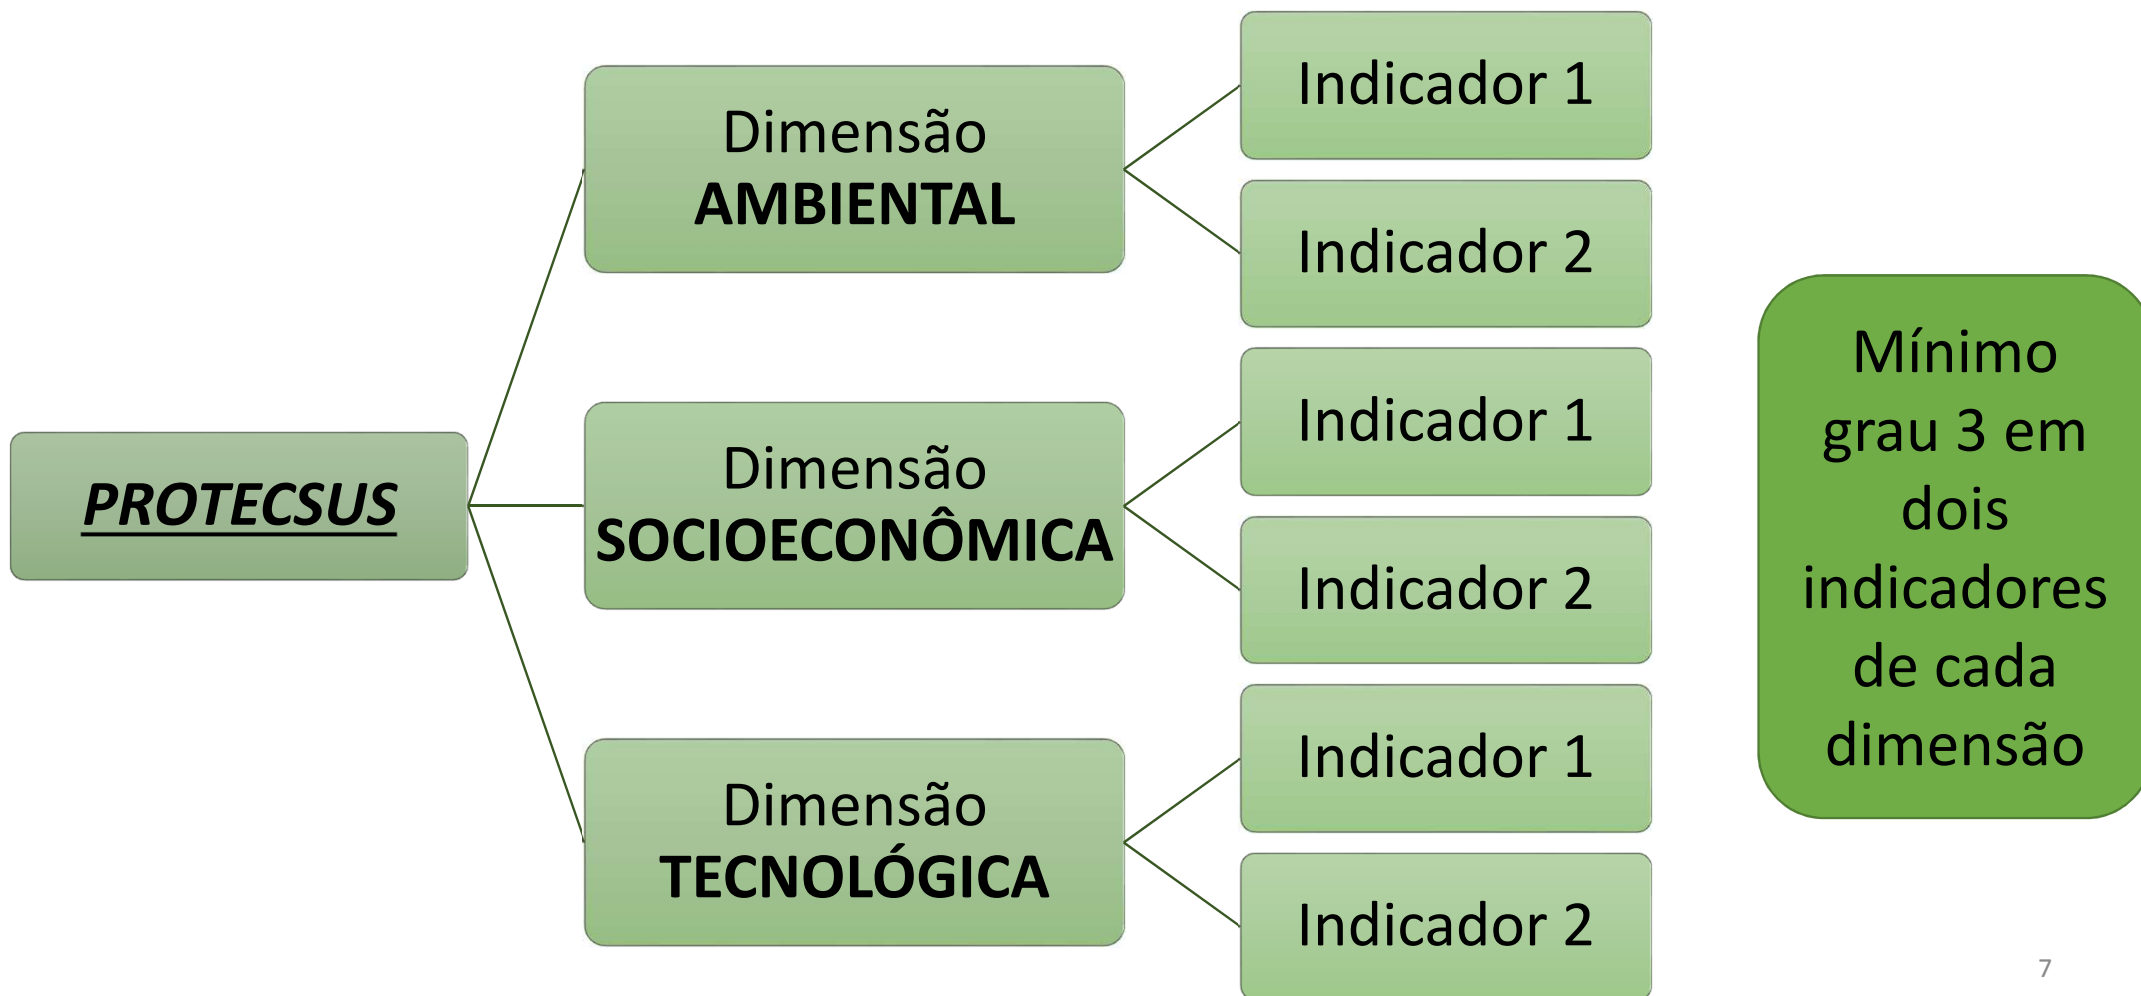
PROTECSUS

Dimensão AMBIENTAL

Indicador 1

Indicador 2

Dimensão SOCIOECONÔMICA

Indicador 1

Indicador 2

Dimensão TECNOLÓGICA

Indicador 1

Indicador 2

Mínimo grau 3 em dois indicadores de cada dimensão

7